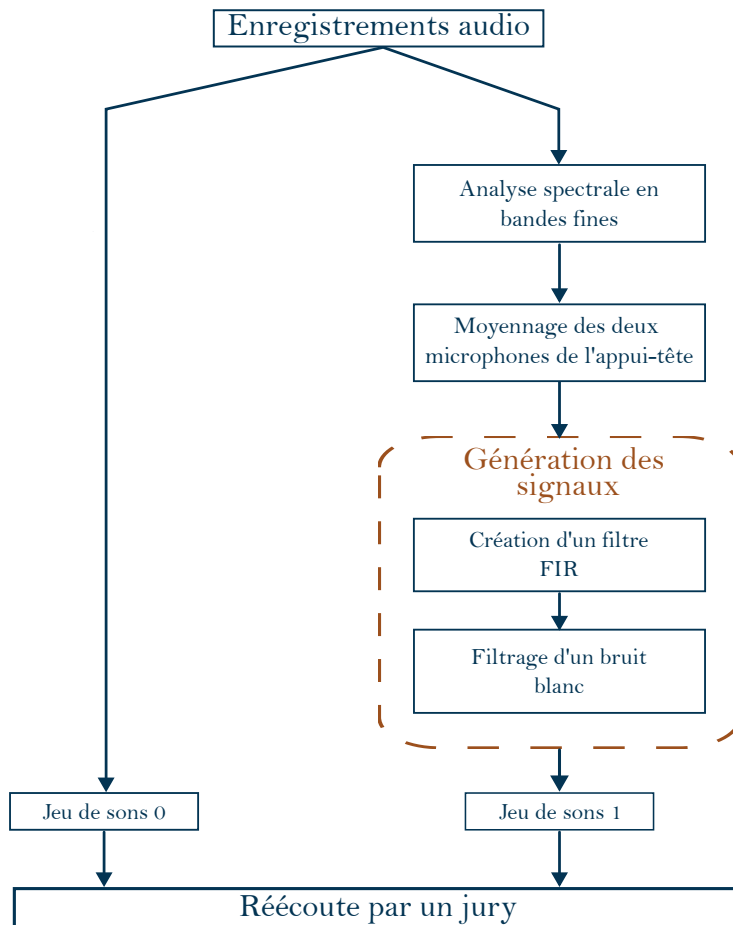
Enregistrements audio

Analyse spectrale en bandes fines

Moyennage des deux microphones de l'appui-tête

Génération des signaux

Création d'un filtre FIR

Filtrage d'un bruit blanc

Jeu de sons 0

Jeu de sons 1

Réécoute par un jury